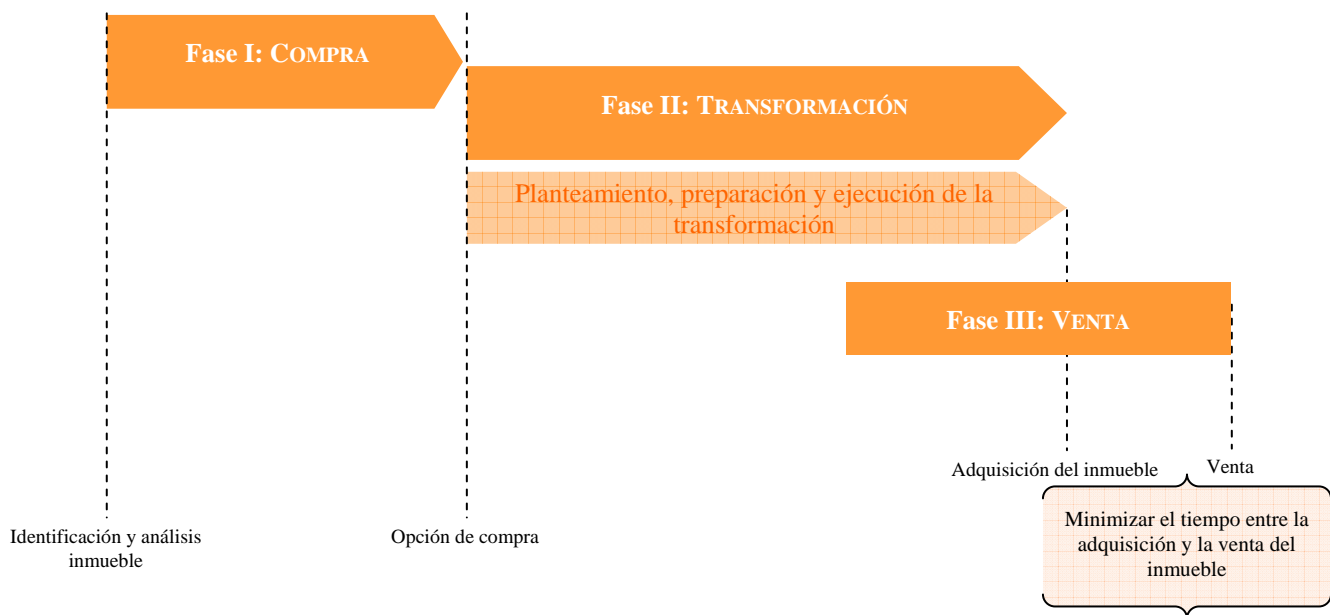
Fase I: COMPRA

Fase II: TRANSFORMACIÓN

Planteamiento, preparación y ejecución de la transformación

Fase III: VENTA

Adquisición del inmueble

Venta

Minimizar el tiempo entre la adquisición y la venta del inmueble

Identificación y análisis inmueble

Opción de compra